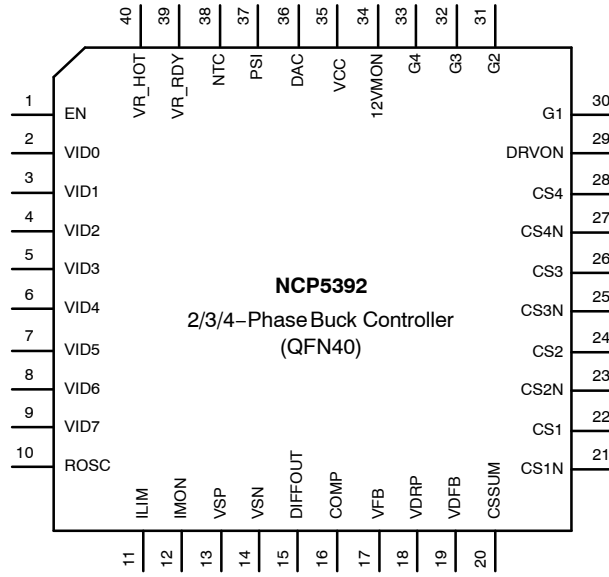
40 VR_HOT
39 VR_RDY
38 NTC
37 PSI
36 DAC
35 VCC
34 12VMON
33 G4
32 G3
31 G2

1 EN
2 VID0
3 VID1
4 VID2
5 VID3
6 VID4
7 VID5
8 VID6
9 VID7
10 ROSC

30 G1
29 DRVON
28 CS4
27 CS4N
26 CS3
25 CS3N
24 CS2
23 CS2N
22 CS1
21 CS1N

**NCP5392**
2/3/4−Phase Buck Controller
(QFN40)

11 ILIM
12 IMON
13 VSP
14 VSN
15 DIFFOUT
16 COMP
17 VFB
18 VDRP
19 VDFB
20 CSSUM